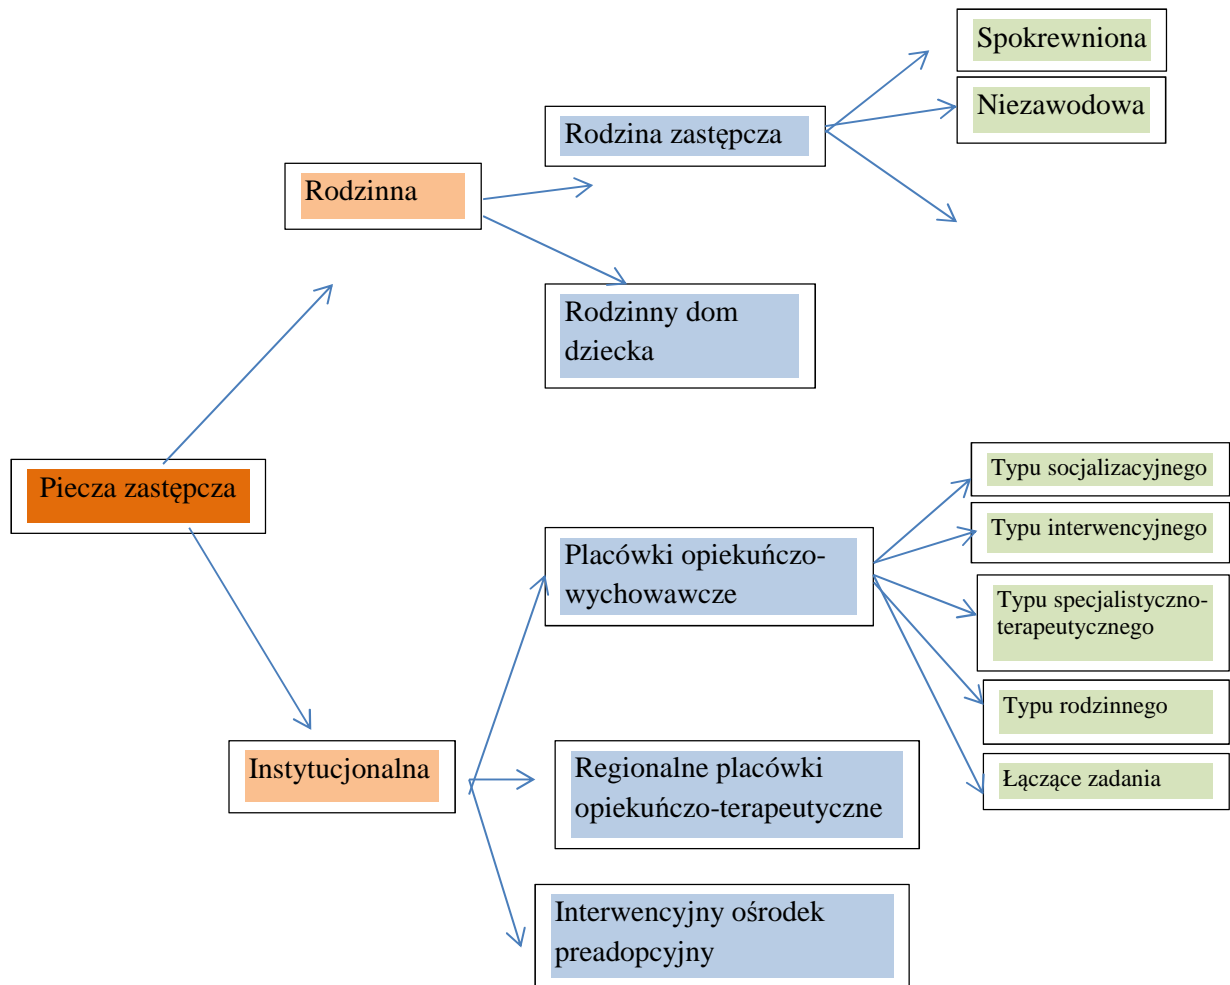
Piecza zastępcza

Rodzinna

Rodzina zastępcza

Spokrewniona

Niezawodowa

Rodzinny dom dziecka

Instytucjonalna

Placówki opiekuńczo-wychowawcze

Typu socjalizacyjnego

Typu interwencyjnego

Typu specjalistyczno-terapeutycznego

Typu rodzinnego

Łączące zadania

Regionalne placówki opiekuńczo-terapeutyczne

Interwencyjny ośrodek preadopcyjny